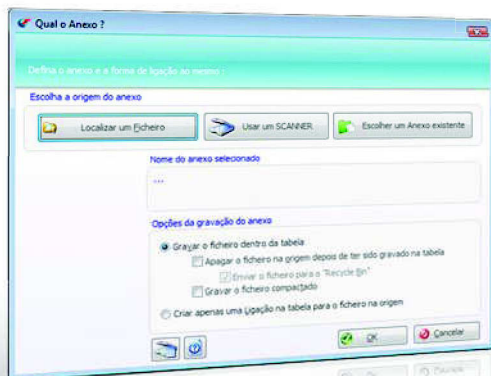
Qual o Anexo ?

Defina o anexo e a forma de ligação ao mesmo :

Escolha a origem do anexo

Localizar um Ficheiro

Usar um SCANNER

Escolher um Anexo existente

Nome do anexo selecionado

...

Opções da gravação do anexo

Gravar o ficheiro dentro da tabela

Apagar o ficheiro na origem depois de ter sido gravado na tabela

Enviar o ficheiro para o "Recycle Bin"

Gravar o ficheiro compactado

Criar apenas uma Ligação na tabela para o ficheiro na origem

OK

Cancelar